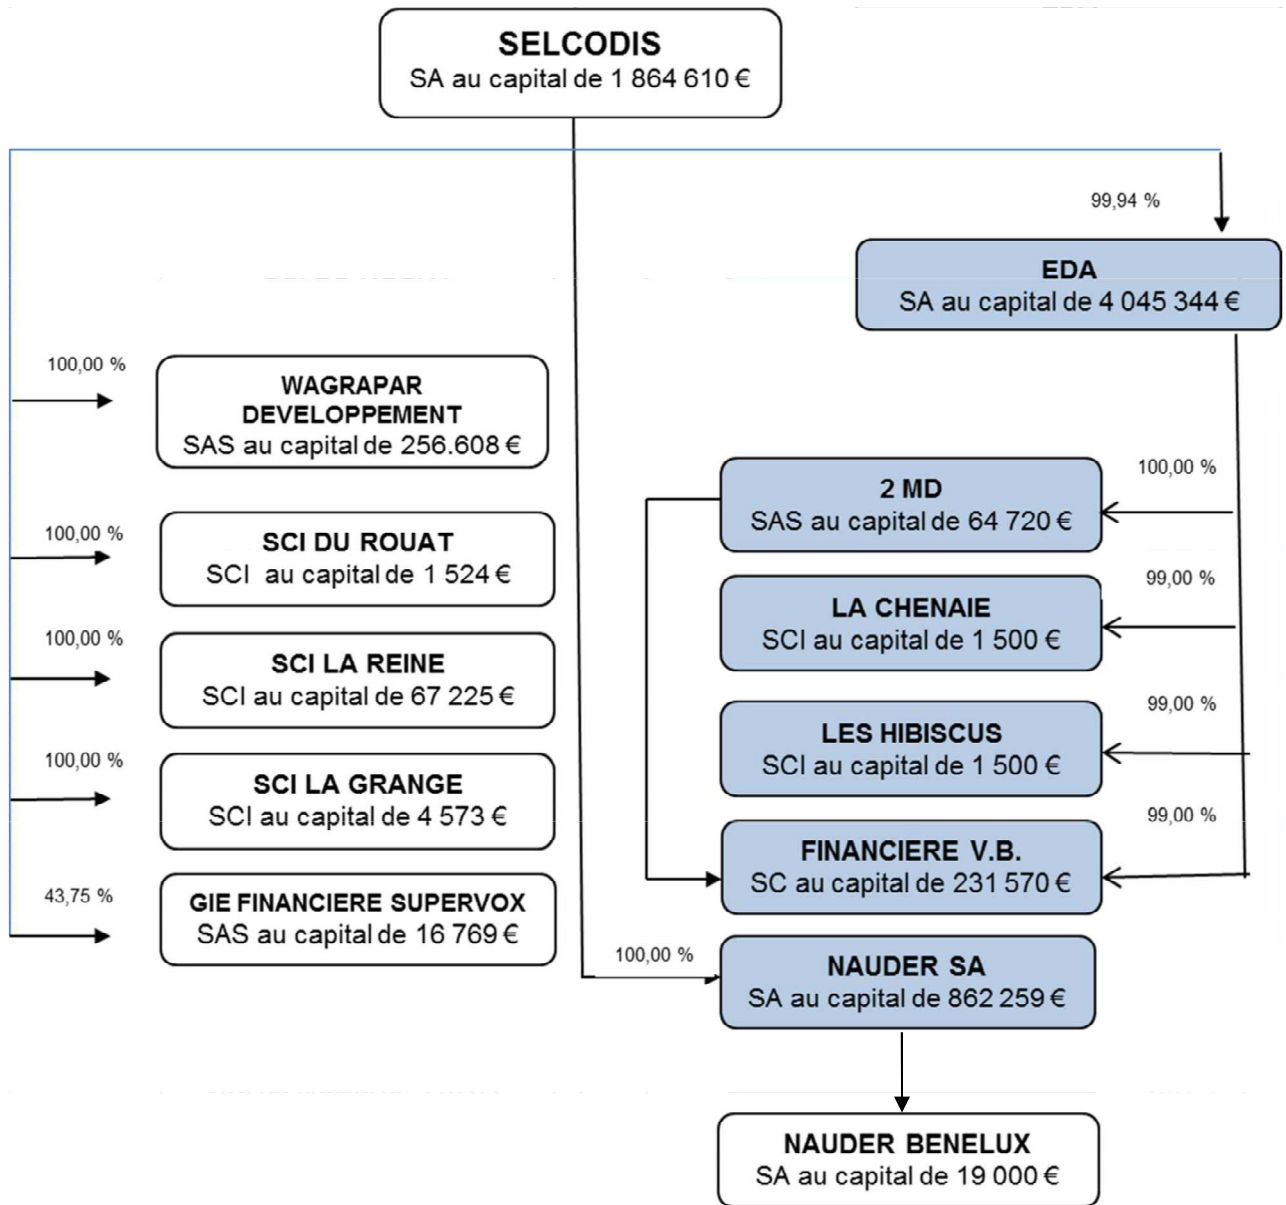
SELCODIS
SA au capital de 1 864 610 €

99,94 %

EDA
SA au capital de 4 045 344 €

100,00 %

WAGRAPAR DEVELOPPEMENT
SAS au capital de 256.608 €

100,00 %

SCI DU ROUAT
SCI au capital de 1 524 €

100,00 %

SCI LA REINE
SCI au capital de 67 225 €

100,00 %

SCI LA GRANGE
SCI au capital de 4 573 €

43,75 %

GIE FINANCIERE SUPERVOX
SAS au capital de 16 769 €

100,00 %

2 MD
SAS au capital de 64 720 €

99,00 %

LA CHENAIE
SCI au capital de 1 500 €

99,00 %

LES HIBISCUS
SCI au capital de 1 500 €

99,00 %

FINANCIERE V.B.
SC au capital de 231 570 €

100,00 %

NAUDER SA
SA au capital de 862 259 €

NAUDER BENELUX
SA au capital de 19 000 €